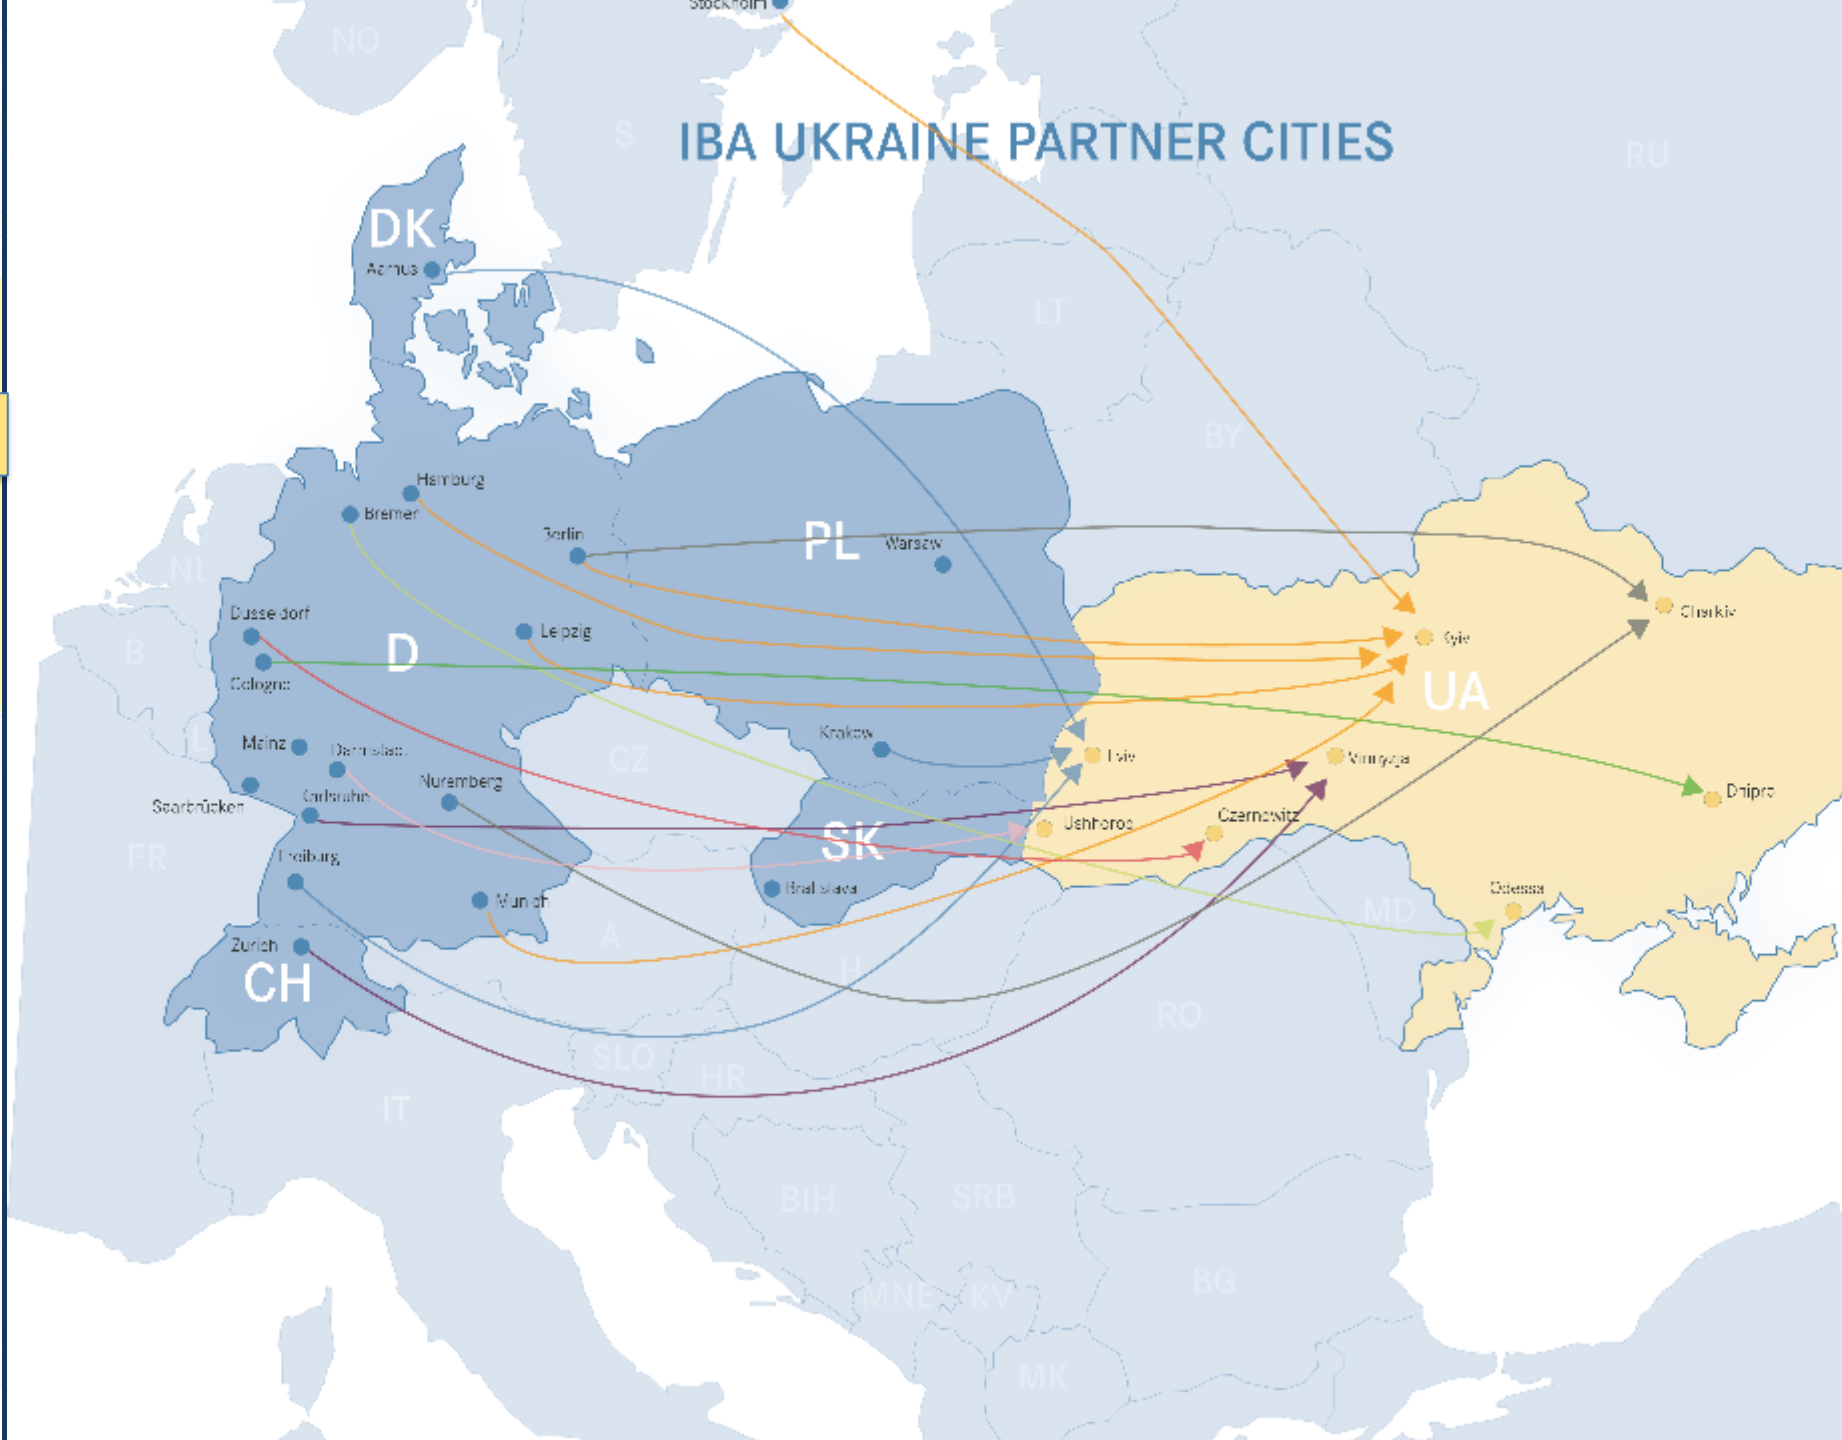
Stockholm

NO

S

IBA UKRAINE PARTNER CITIES

RU

DK

Aarhus

LT

BY

Hamburg

Bremen

Berlin

PL

Warsaw

NL

Dusseldorf

Leipzig

Charkiv

Kyiv

D

B

Cologne

UA

Mainz

Darmstadt

CZ

Krakow

Lviv

Vinnytsja

Nuremberg

Saarbrücken

Karlsruhe

Ushhorod

Czernowitz

Dnipro

FR

Freiburg

SK

Bratislava

Munich

Odessa

MD

A

Zurich

CH

H

RO

SLO

HR

IT

BIH

SRB

BG

MNE

KV

MK